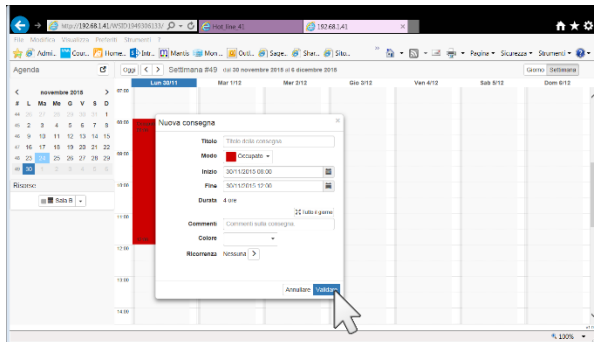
http://192.68.1.41/WSID1045306133/ Hotline 41 192.68.1.41

File Modifica Visualizza Preferiti Strumenti ?

Admi... Cour... Home... Intr... Mantis Home... Ord... Sage... Shar... Sito... Pagina Sicurezza Strumenti

Agenda

Oggi < > Settimana #49 dal 30 novembre 2015 al 6 dicembre 2015 Giorno Settimana

< novembre 2015 >

| # | L | Ma | Me | G | V | S | D |
|---|---|---|---|---|---|---|---|
| 44 | 26 | 27 | 28 | 29 | 30 | 31 | 1 |
| 45 | 2 | 3 | 4 | 5 | 6 | 7 | 8 |
| 46 | 9 | 10 | 11 | 12 | 13 | 14 | 15 |
| 47 | 16 | 17 | 18 | 19 | 20 | 21 | 22 |
| 48 | 23 | 24 | 25 | 26 | 27 | 28 | 29 |
| 49 | 30 | 1 | 2 | 3 | 4 | 5 | 6 |

Risorse

Sala B

Lun 30/11 Mar 1/12 Mer 2/12 Gio 3/12 Ven 4/12 Sab 5/12 Dom 6/12

07:00 08:00 09:00 10:00 11:00 12:00 13:00 14:00

Nuova consegna

Titolo Titolo della consegna

Modo Occupato

Inizio 30/11/2015 08:00

Fine 30/11/2015 12:00

Durata 4 ore

Tutto il giorno

Commenti Commenti sulla consegna

Colore

Ricorrenza Nessuna

Annullare Validare

130%